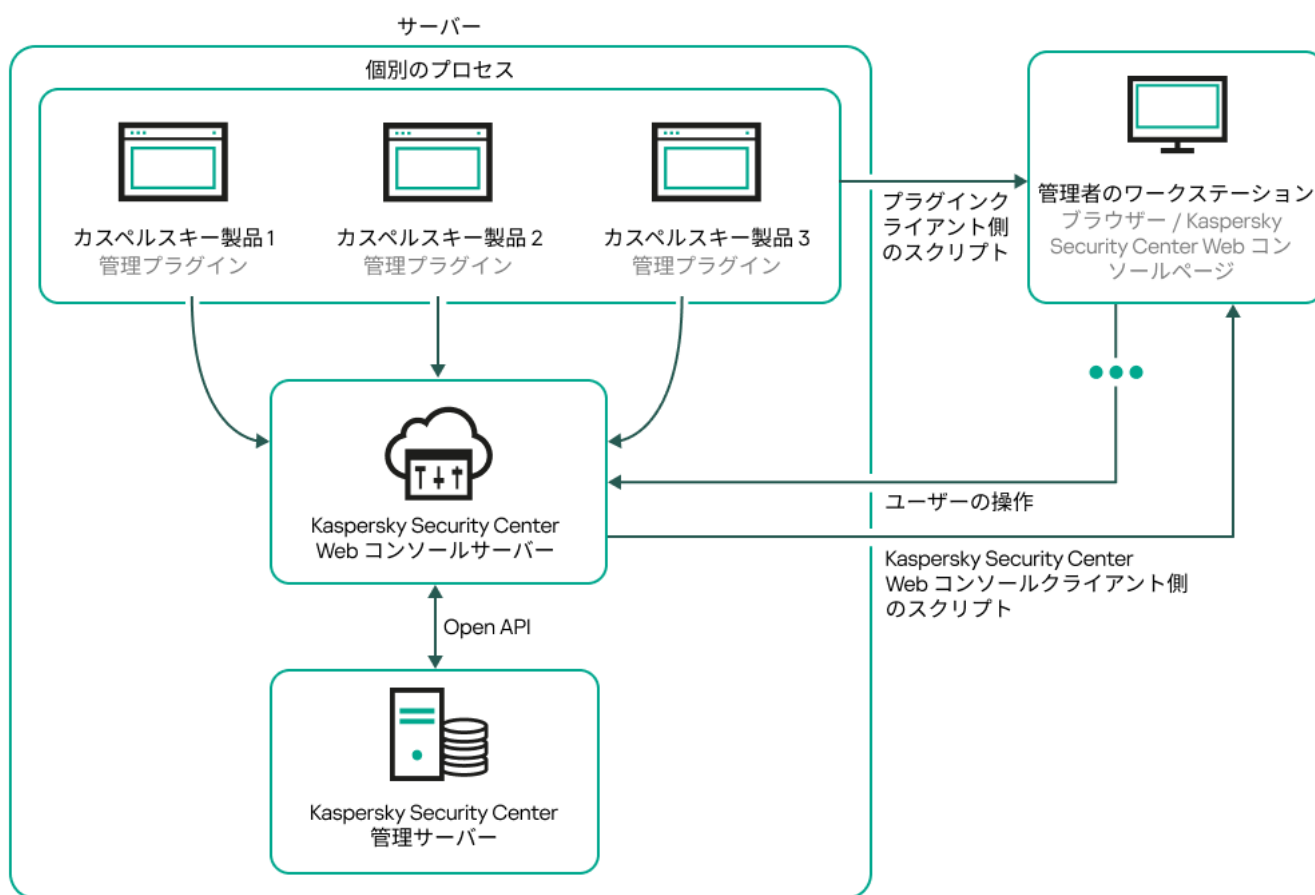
サーバー

個別のプロセス

カスペルスキー製品 1
管理プラグイン

カスペルスキー製品 2
管理プラグイン

カスペルスキー製品 3
管理プラグイン

プラグインクライアント側のスクリプト

管理者のワークステーション
ブラウザー / Kaspersky Security Center Web コンソールページ

Kaspersky Security Center Web コンソールサーバー

ユーザーの操作

Kaspersky Security Center Web コンソールクライアント側のスクリプト

Open API

Kaspersky Security Center
管理サーバー